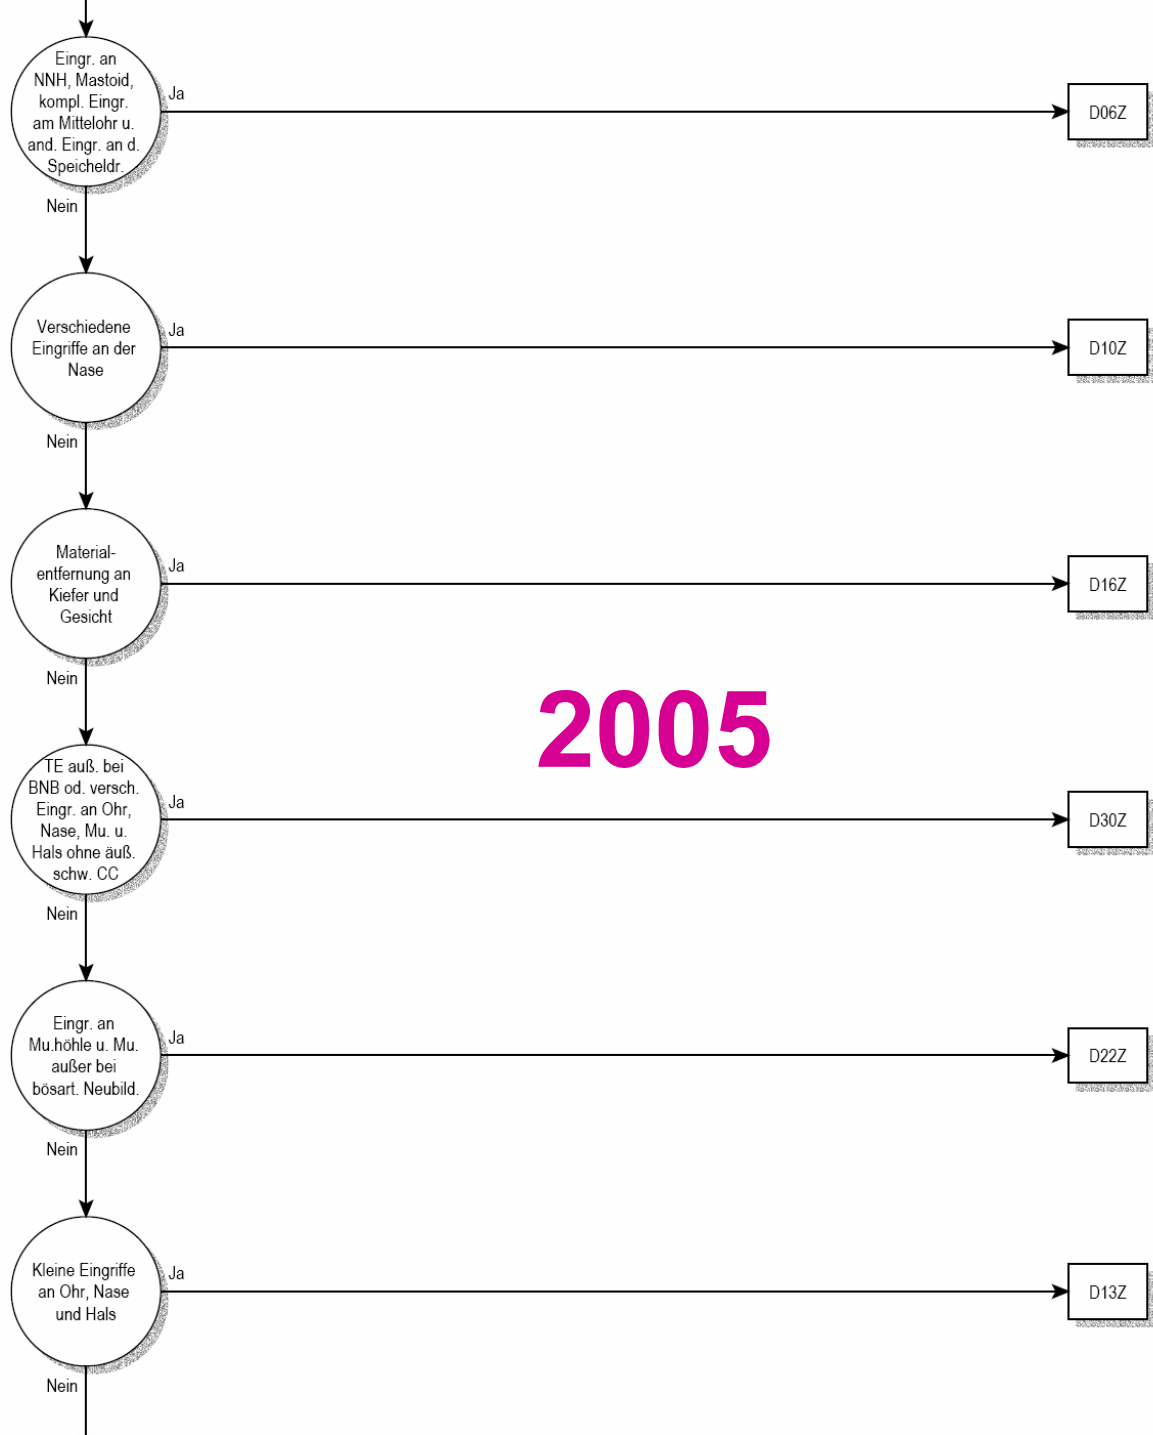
Eingr. an NNH, Mastoid, kompl. Eingr. am Mittelohr u. and. Eingr. an d. Speicheldr.

Ja

D06Z

Nein

Verschiedene Eingriffe an der Nase

Ja

D10Z

Nein

Material-entfernung an Kiefer und Gesicht

Ja

D16Z

Nein

2005

TE auß. bei BNB od. versch. Eingr. an Ohr, Nase, Mu. u. Hals ohne äuß. schw. CC

Ja

D30Z

Nein

Eingr. an Mu.höhle u. Mu. außer bei bösart. Neubild.

Ja

D22Z

Nein

Kleine Eingriffe an Ohr, Nase und Hals

Ja

D13Z

Nein